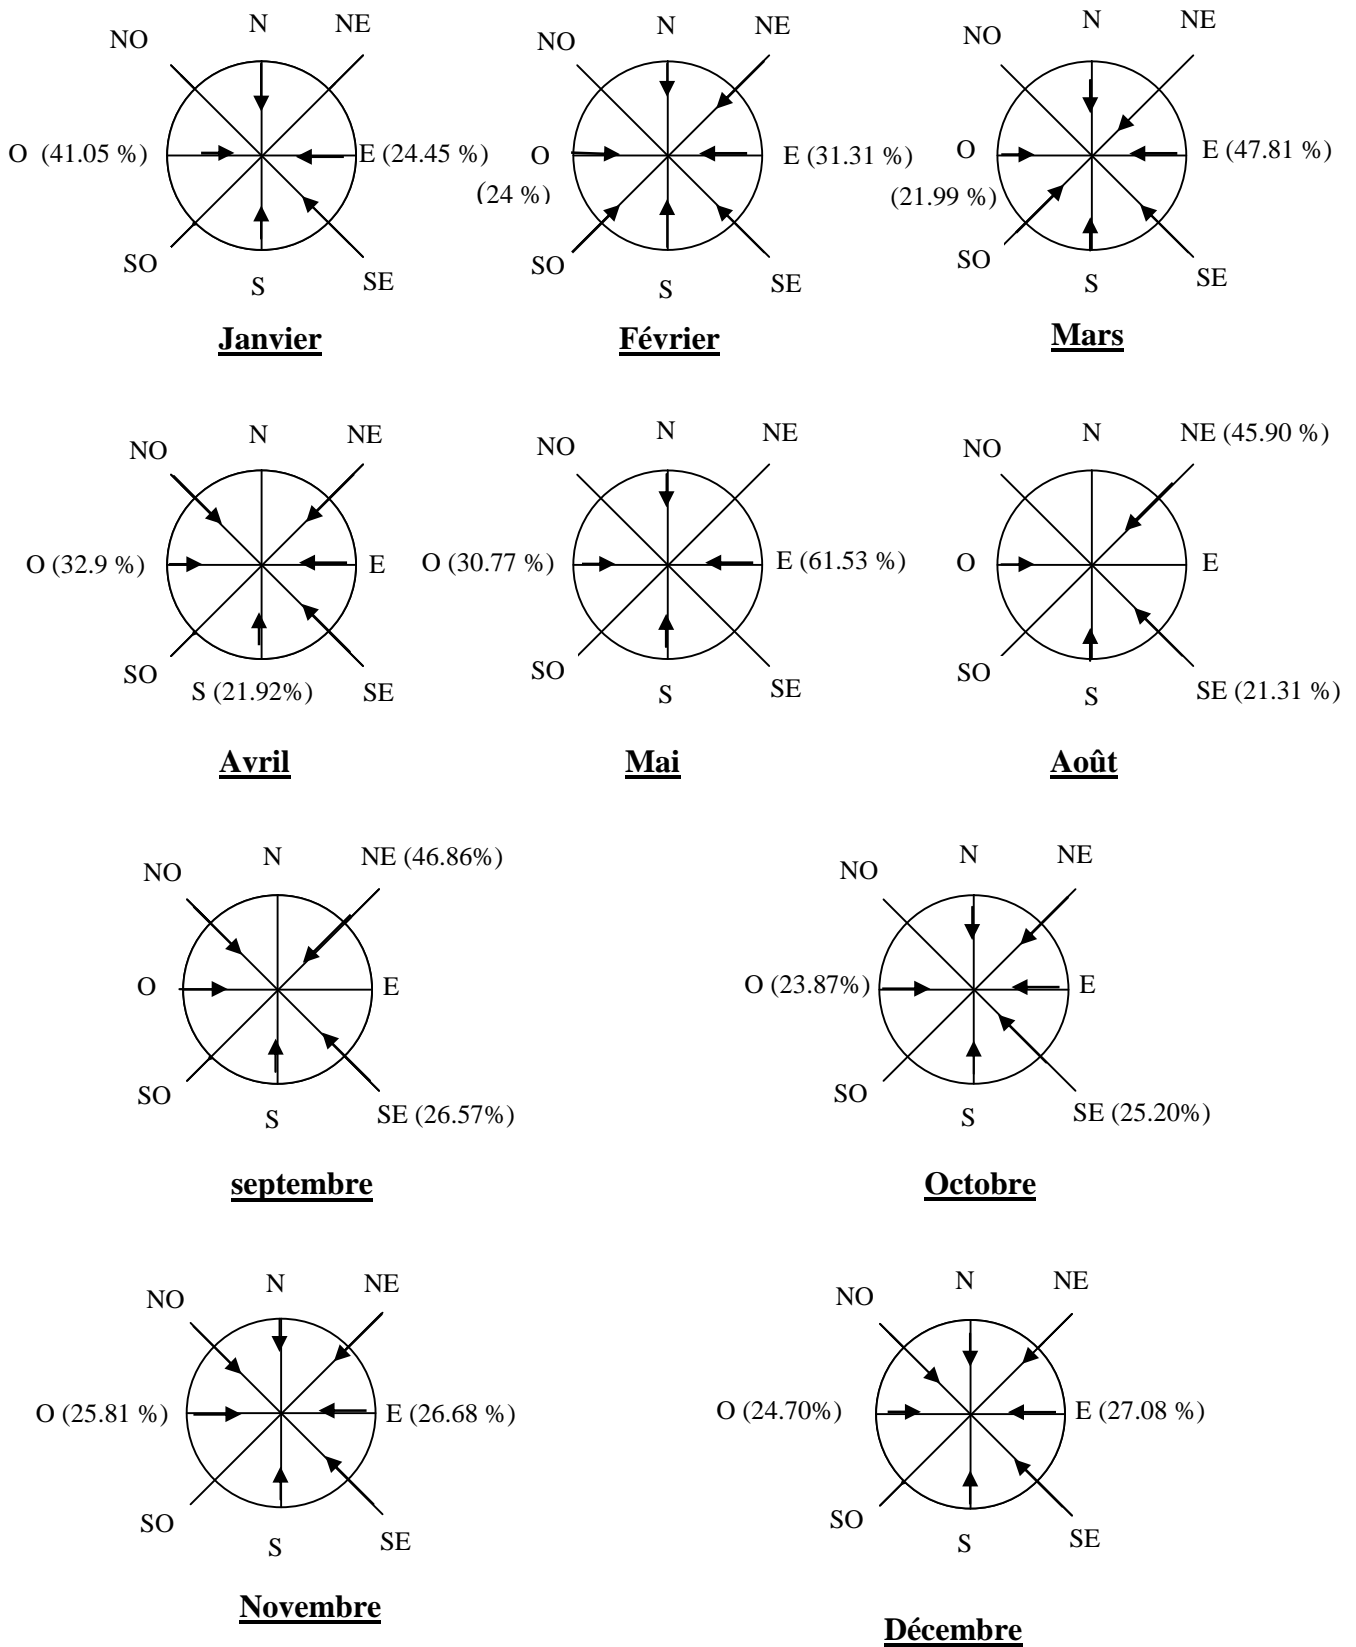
NO N NE
O (41.05 %) E (24.45 %)
SO S SE
Janvier

NO N NE
O (24 %) E (31.31 %)
SO S SE
Février

NO N NE
O (21.99 %) E (47.81 %)
SO S SE
Mars

NO N NE
O (32.9 %) E
SO S (21.92%) SE
Avril

NO N NE
O (30.77 %) E (61.53 %)
SO S SE
Mai

NO N NE (45.90 %)
O E
SO S SE (21.31 %)
Août

NO N NE (46.86%)
O E
SO S SE (26.57%)
septembre

NO N NE
O (23.87%) E
SO S SE (25.20%)
Octobre

NO N NE
O (25.81 %) E (26.68 %)
SO S SE
Novembre

NO N NE
O (24.70%) E (27.08 %)
SO S SE
Décembre